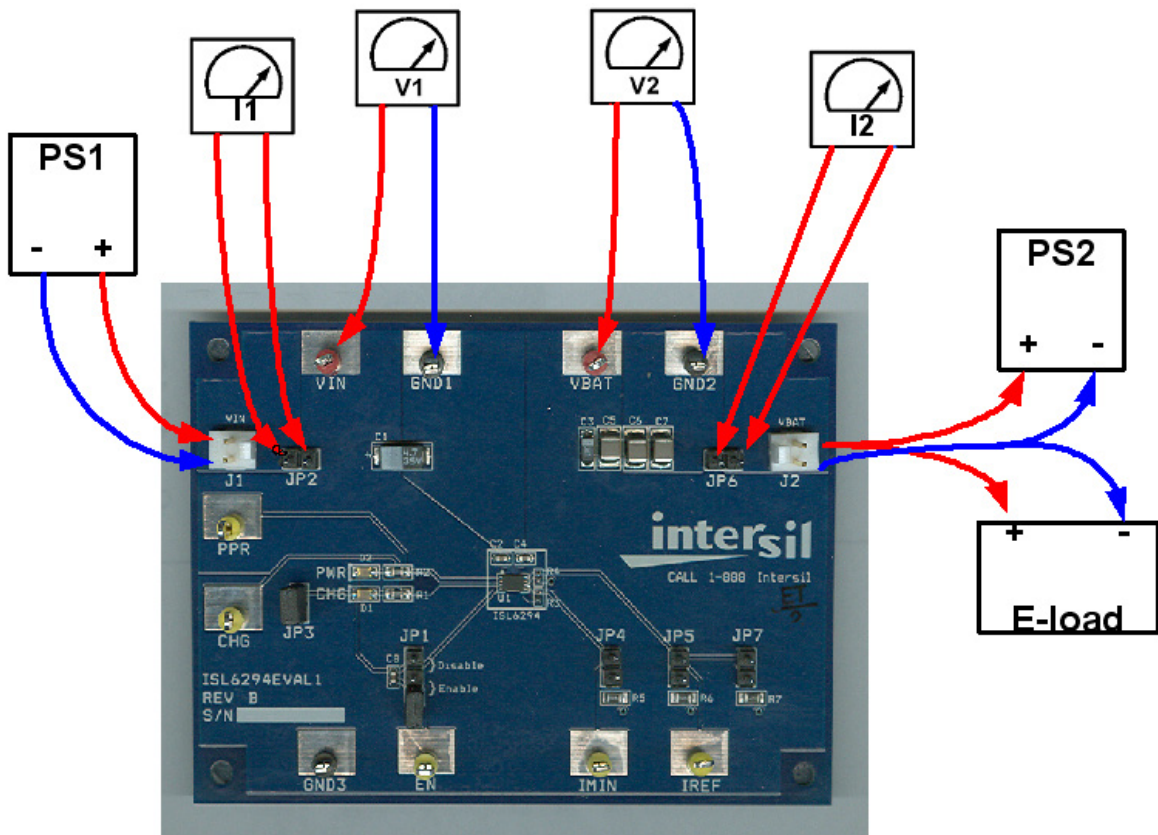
PS1
- +
I1
V1
V2
I2
PS2
+ -
E-load
+ -
VIN
GND1
VBAT
GND2
VIN
J1
JP2
C1
C3 C5 C6 C7
VBAT
JP6
J2
PPR
intersil
CALL 1-888 Intersil
C2 C4
D2
PWR
CHG
D1
R2
R1
U1
ISL6294
R4
R3
CHG
JP3
JP1
C8
Disable
Enable
JP4
JP5
JP7
R5
R6
R7
ISL6294EVAL1
REV B
S/N
GND3
EN
IMIN
IREF